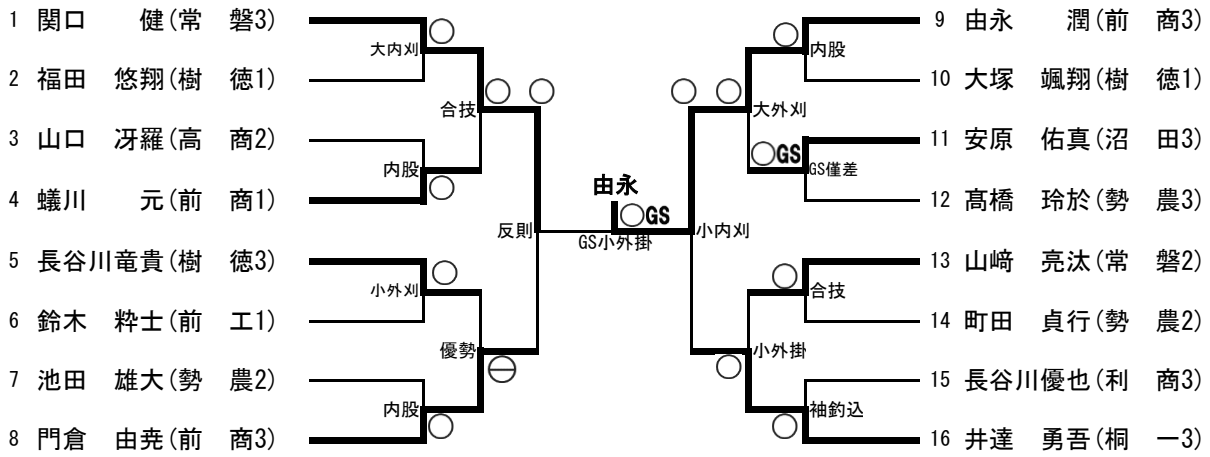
1 関口 健(常 磐3)
2 福田 悠翔(樹 徳1)
3 山口 冴羅(高 商2)
4 蟻川 元(前 商1)
5 長谷川竜貴(樹 徳3)
6 鈴木 粋士(前 工1)
7 池田 雄大(勢 農2)
8 門倉 由尭(前 商3)

大内刈 ○
合技 ○ ○
内股 ○
小外刈 ○
優勢 ⊖
内股 ○
反則

由永
○GS
GS小外掛

9 由永 潤(前 商3)
10 大塚 颯翔(樹 徳1)
11 安原 佑真(沼 田3)
12 髙橋 玲於(勢 農3)
13 山﨑 亮汰(常 磐2)
14 町田 貞行(勢 農2)
15 長谷川優也(利 商3)
16 井達 勇吾(桐 一3)

○ 内股
○ ○ 大外刈
○GS GS僅差
小内刈
○ 合技
小外掛
○
○ 袖釣込